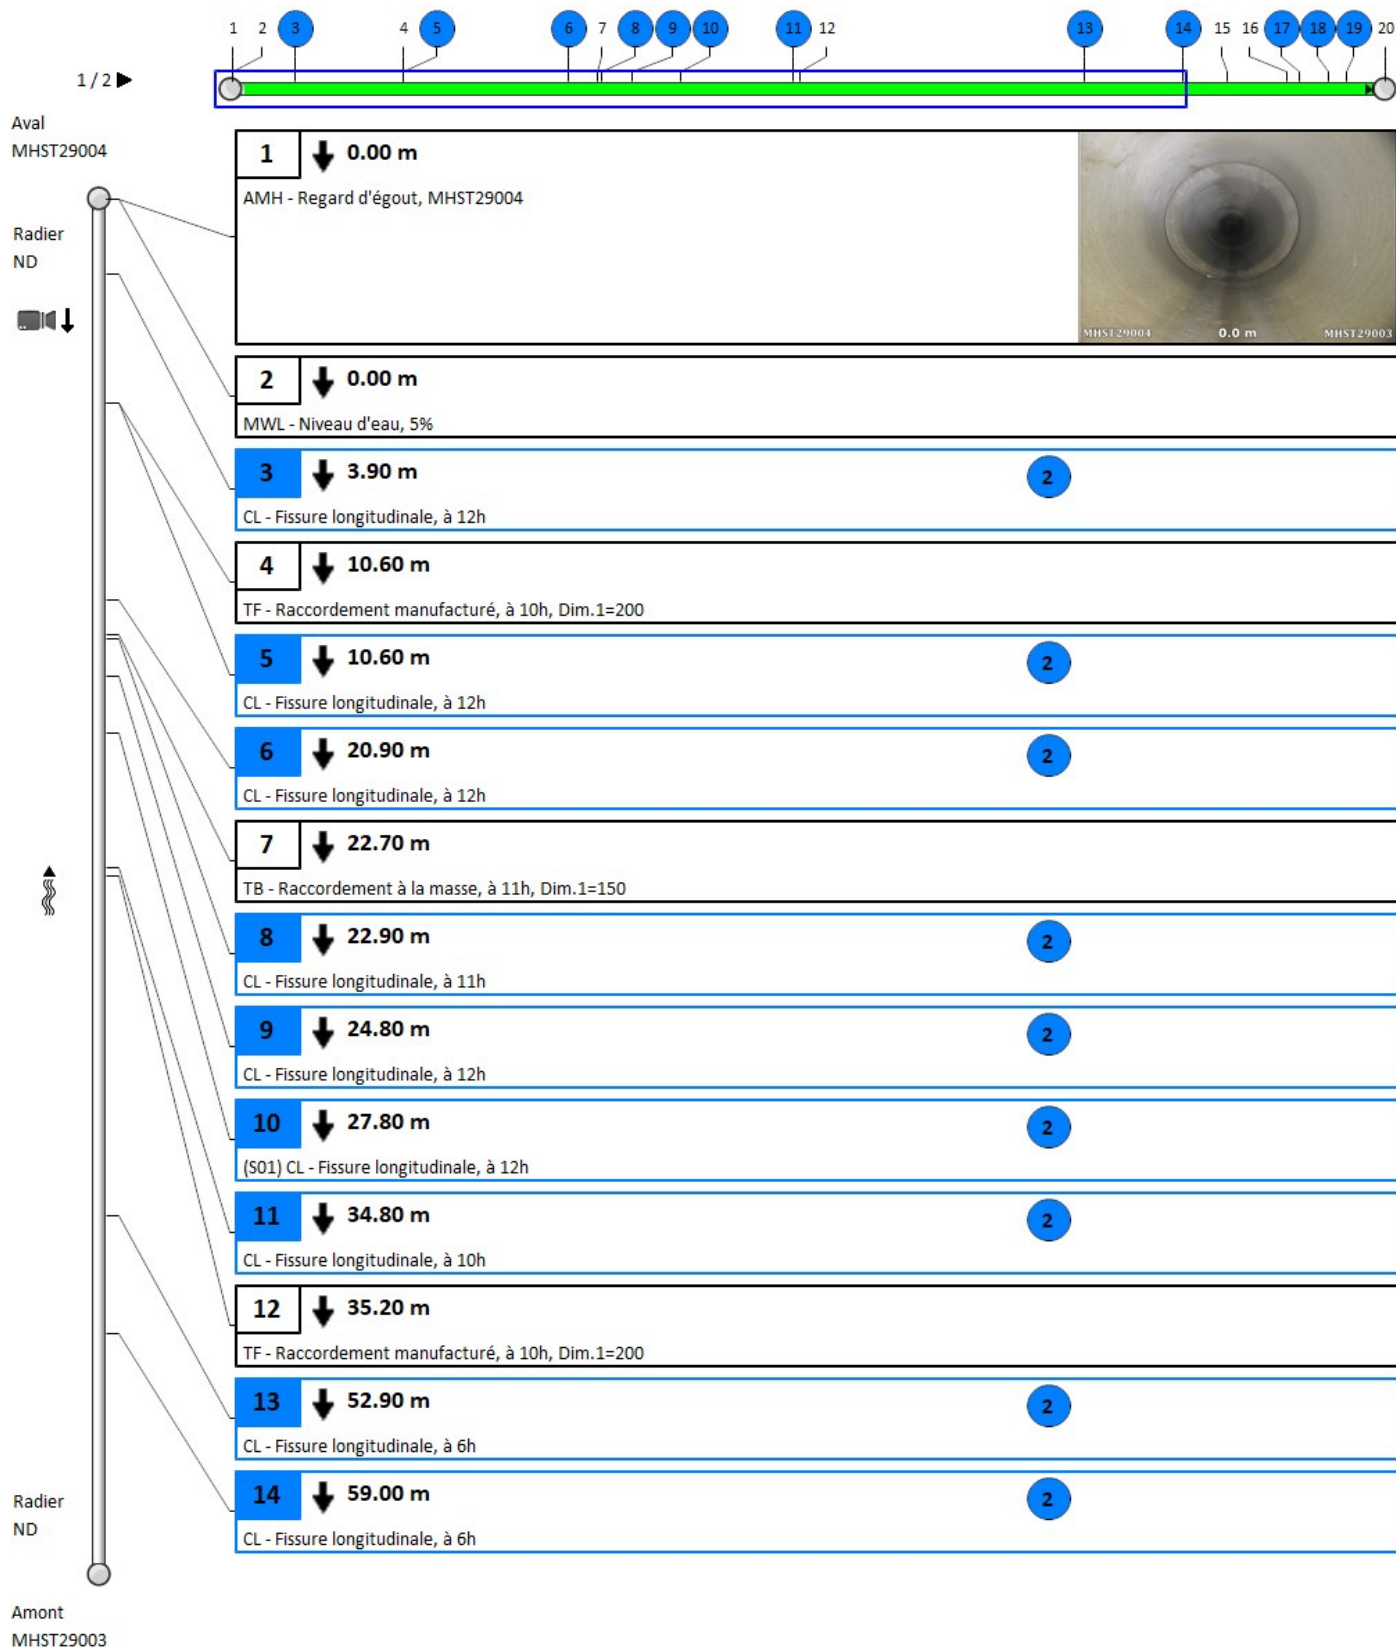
1 2 3 4 5 6 7 8 9 10 11 12 13 14 15 16 17 18 19 20

1 / 2

Aval
MHST29004

Radier
ND

1 0.00 m
AMH - Regard d'égout, MHST29004
MHST29004 0.0 m MHST29003

2 0.00 m
MWL - Niveau d'eau, 5%

3 3.90 m 2
CL - Fissure longitudinale, à 12h

4 10.60 m
TF - Raccordement manufacturé, à 10h, Dim.1=200

5 10.60 m 2
CL - Fissure longitudinale, à 12h

6 20.90 m 2
CL - Fissure longitudinale, à 12h

7 22.70 m
TB - Raccordement à la masse, à 11h, Dim.1=150

8 22.90 m 2
CL - Fissure longitudinale, à 11h

9 24.80 m 2
CL - Fissure longitudinale, à 12h

10 27.80 m 2
(S01) CL - Fissure longitudinale, à 12h

11 34.80 m 2
CL - Fissure longitudinale, à 10h

12 35.20 m
TF - Raccordement manufacturé, à 10h, Dim.1=200

13 52.90 m 2
CL - Fissure longitudinale, à 6h

14 59.00 m 2
CL - Fissure longitudinale, à 6h

Radier
ND

Amont
MHST29003